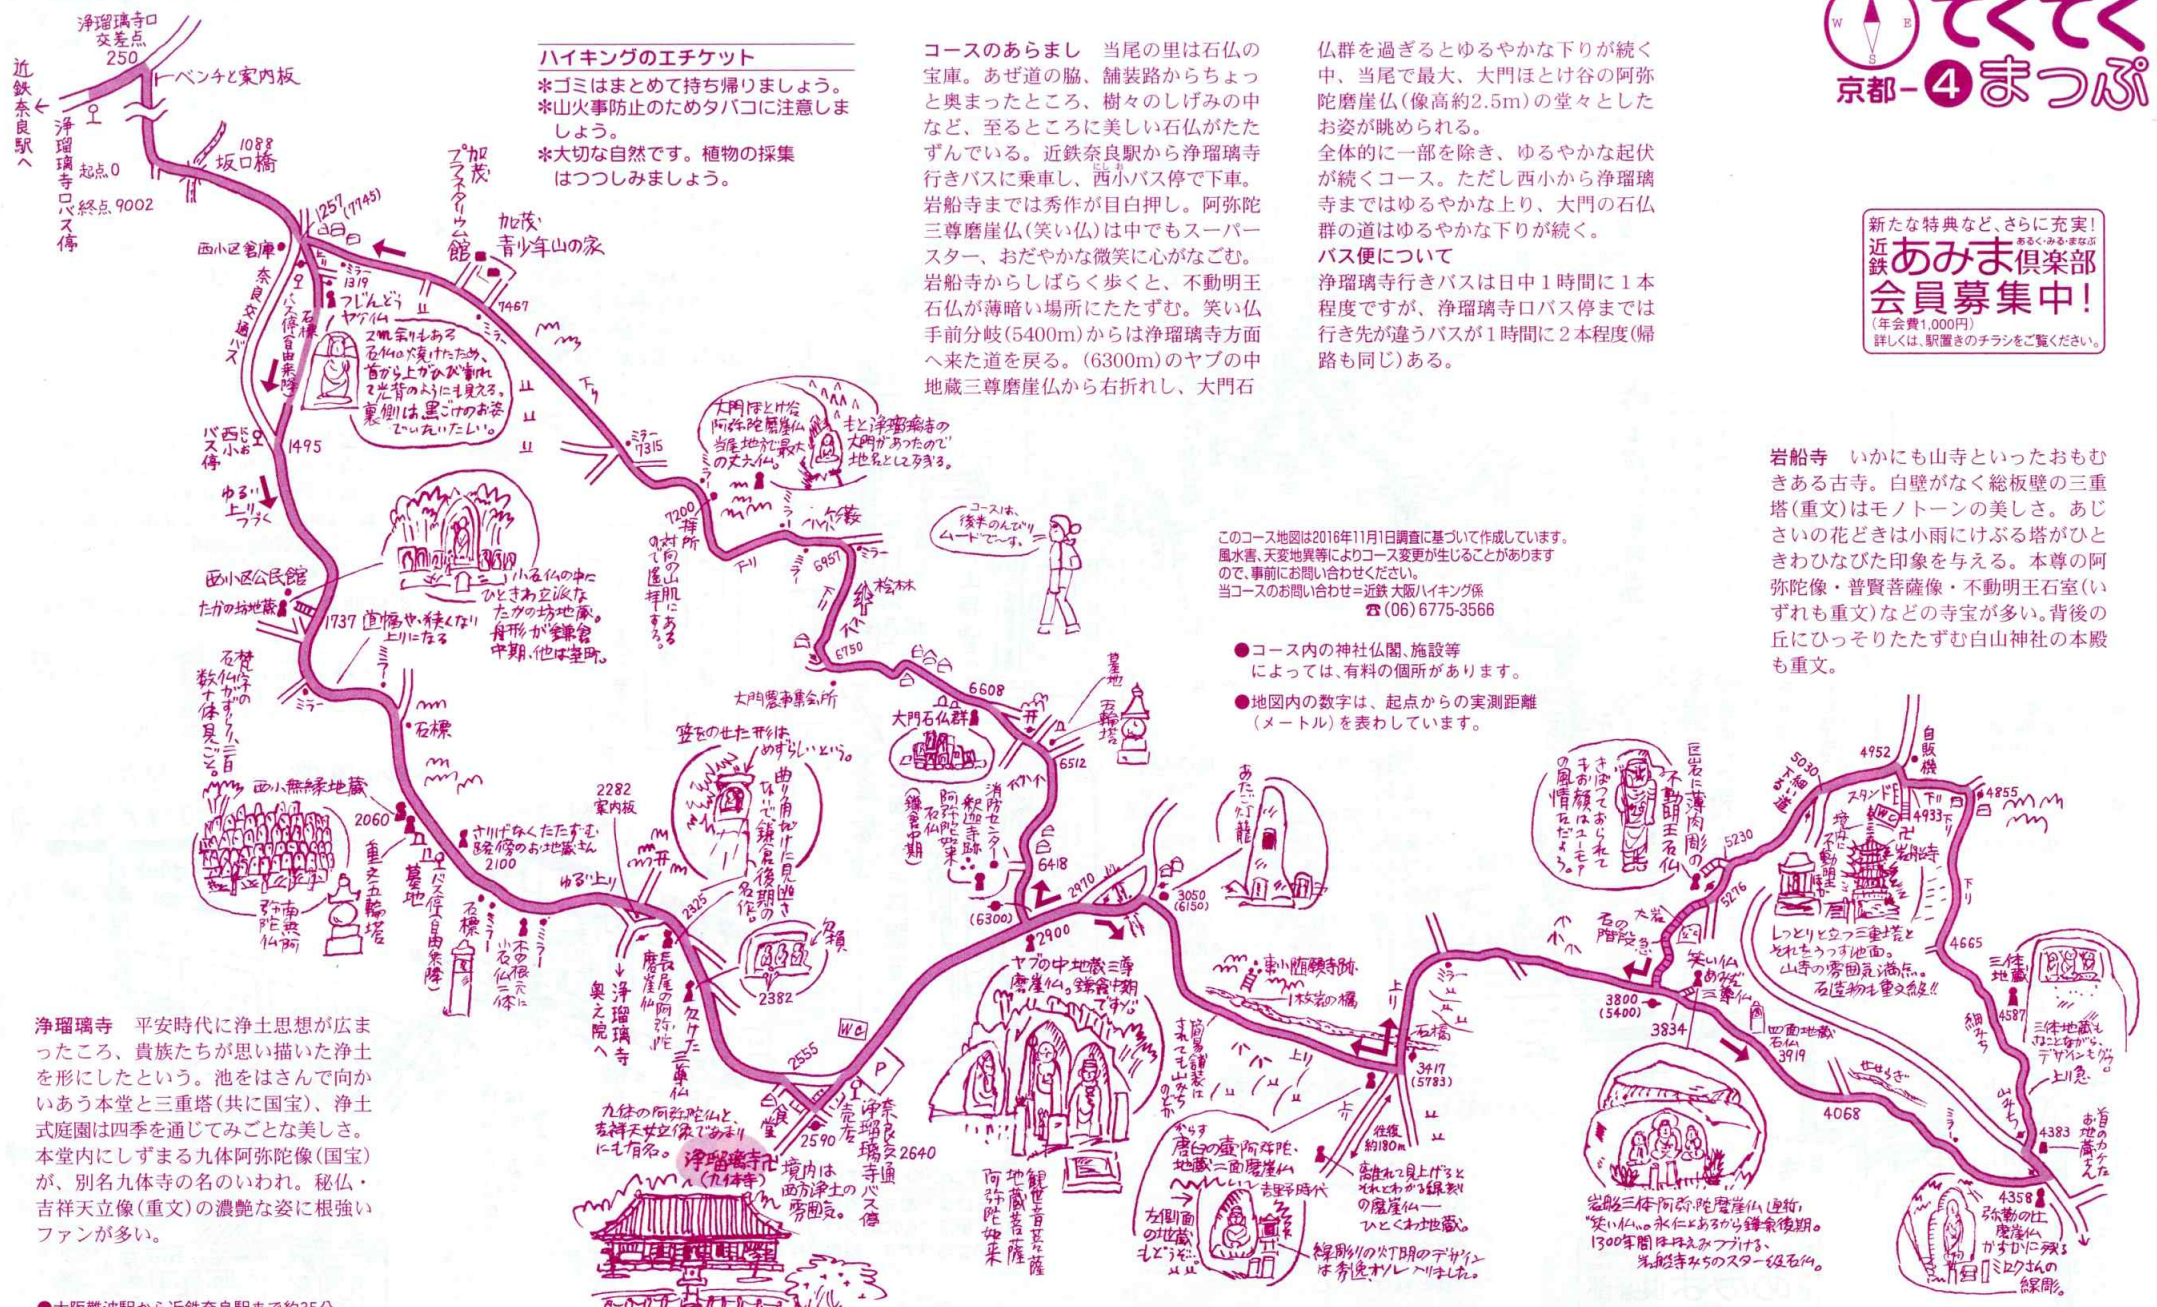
てくてく
京都-4まっぷ

ハイキングのエチケット
＊ゴミはまとめて持ち帰りましょう。
＊山火事防止のためタバコに注意しましょう。
＊大切な自然です。植物の採集はつつしみましょう。

コースのあらまし　当尾の里は石仏の宝庫。あぜ道の脇、舗装路からちょっと奥まったところ、樹々のしげみの中など、至るところに美しい石仏がたたずんでいる。近鉄奈良駅から浄瑠璃寺行きバスに乗車し、西小バス停で下車。岩船寺までは秀作が目白押し。阿弥陀三尊磨崖仏(笑い仏)は中でもスーパースター、おだやかな微笑に心がなごむ。岩船寺からしばらく歩くと、不動明王石仏が薄暗い場所にたたずむ。笑い仏手前分岐(5400m)からは浄瑠璃寺方面へ来た道を戻る。(6300m)のヤブの中地蔵三尊磨崖仏から右折れし、大門石仏群を過ぎるとゆるやかな下りが続く中、当尾で最大、大門ほとけ谷の阿弥陀磨崖仏(像高約2.5m)の堂々としたお姿が眺められる。
全体的に一部を除き、ゆるやかな起伏が続くコース。ただし西小から浄瑠璃寺まではゆるやかな上り、大門の石仏群の道はゆるやかな下りが続く。
バス便について
浄瑠璃寺行きバスは日中1時間に1本程度ですが、浄瑠璃寺口バス停までは行き先が違うバスが1時間に2本程度(帰路も同じ)ある。

新たな特典など、さらに充実!
近鉄あみま(あるく・みる・まなぶ)倶楽部
会員募集中!
(年会費1,000円)
詳しくは、駅置きのチラシをご覧ください。

岩船寺　いかにも山寺といったおもむきある古寺。白壁がなく総板壁の三重塔(重文)はモノトーンの美しさ。あじさいの花どきは小雨にけぶる塔がひときわひなびた印象を与える。本尊の阿弥陀像・普賢菩薩像・不動明王石室(いずれも重文)などの寺宝が多い。背後の丘にひっそりたたずむ白山神社の本殿も重文。

このコース地図は2016年11月1日調査に基づいて作成しています。風水害、天変地異等によりコース変更が生じることがありますので、事前にお問い合わせください。
当コースのお問い合わせ=近鉄 大阪ハイキング係
☎(06)6775-3566

●コース内の神社仏閣、施設等によっては、有料の個所があります。
●地図内の数字は、起点からの実測距離(メートル)を表わしています。

浄瑠璃寺　平安時代に浄土思想が広まったころ、貴族たちが思い描いた浄土を形にしたという。池をはさんで向かいあう本堂と三重塔(共に国宝)、浄土式庭園は四季を通じてみごとな美しさ。本堂内にしずまる九体阿弥陀像(国宝)が、別名九体寺の名のいわれ。秘仏・吉祥天立像(重文)の濃艶な姿に根強いファンが多い。

浄瑠璃寺口交差点 250　ベンチと案内板　近鉄奈良駅へ　浄瑠璃寺口バス停　起点0　終点9002　1088 坂口橋　1257(7745)　加茂プラネタリウム館　加茂青少年山の家　7467　西小区倉庫　奈良交通バス停自由乗降　ミラー1319　つじんどうヤゲン仏　ズれ剥りもある石仏。焼けたため、首から上がひび割れて光背のようにも見える。裏側は黒こげのお姿でいたいたしい。　西小バス停　1495　ゆる上りつづく　ミラー7315　大門ほとけ谷阿弥陀磨崖仏　当尾地域最大の丈六仏。　もと浄瑠璃寺の大門があったので地名として残る。　7200 拝所 向こうの山肌にある対岸で遥拝する。　6957　ミラー　下り　竹藪　杉林　6750　コースは後半のんびりムードです。　西小区公民館　たがの坊地蔵　1737 道幅やや狭くなり上りになる　小石仏の中にひときわ立派なたがの坊地蔵。舟形が鎌倉中期、他は室町。　石標　ミラー　梵字石仏数十体見ごたえ　西小無縁地蔵　2060　重文五輪塔　南無阿弥陀仏　墓地　バス停自由乗降　石標　ミラー　小石仏二体　2100　さりげなくたたずむ路傍のお地蔵さん　2282 案内板　ゆる上り　笠をのせた形はめずらしいとか。　曲り角にかけた見返り地蔵 鎌倉後期の名作。　2325　2382　長尾の阿弥陀磨崖仏　欠けた三尊仏　奥之院へ　浄瑠璃寺　WC　P　2555　2590　売店　浄瑠璃寺前奈良交通バス停　2640　九体の阿弥陀仏と吉祥天女立像であまりにも有名。　浄瑠璃寺(九体寺)　境内は西方浄土の雰囲気。　大門墓事集会所　大門石仏群　6608　墓地　五輪塔　6512　消防センター　釈迦寺跡 阿弥陀如来 石仏 鎌倉中期　6418　(6300)　2900　2970　3050(6150)　あたご燈籠　ヤブの中地蔵三尊磨崖仏。鎌倉中期ですな。　観音菩薩 地蔵菩薩 阿弥陀如来　東小随願寺跡　1枚岩の橋　首無し地蔵　上り　ないしょでの上りやのぼ道　3417(5783)　石橋　往復約180m　からすの壺 唐臼の壺阿弥陀・地蔵二面磨崖仏　吉野時代　左側面の地蔵もどうぞ。　線彫りの灯明のデザインは秀逸オシャレでした。　離れて見上げるとそれとわかる線彫の磨崖仏ーひとくち地蔵。　上り　ミラー　石の階段急　大岩　3800(5400)　3834　笑い仏あみだ三尊仏　四面地蔵石仏 3919　4068　せせらぎ　岩船三体阿弥陀磨崖仏 通称笑い仏。永仁七年から鎌倉後期。1300年間ほほえみつづける、当尾石仏のスター級石仏。　巨岩に薄肉彫の不動明王石仏　きばってあらわれてもお顔はユーモアの風情ただよう。　5230　5276　5030　4952　自販機　下り　4933　4855　スタンド　岩船寺　不動明王石室　しっとりと立つ三重塔とそれをうつす池面。山寺の雰囲気満点。石造物も重文級!!　4665　細道　三体地蔵　4587　三体地蔵も小さいながらデザインもグー。　上り急　山みち　4383　首切地蔵　4358　弥勒の辻磨崖仏 かすかに残るミロクさんの線彫。

●大阪難波駅から近鉄奈良駅まで約35分